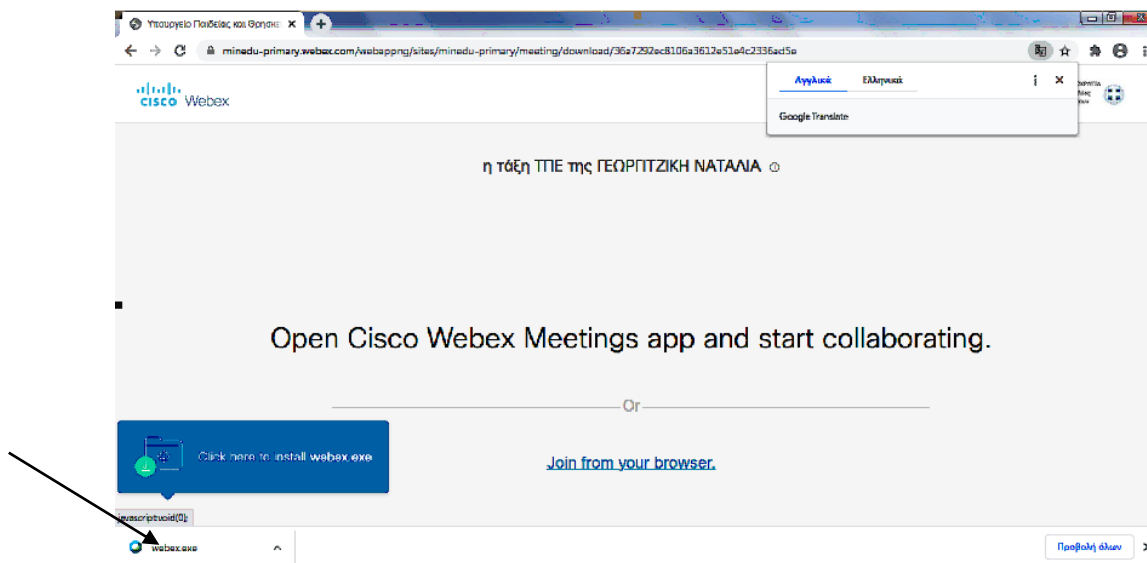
Υπουργείο Παιδείας και Θρησκ ×

minedu-primary.webex.com/webappng/sites/minedu-primary/meeting/download/36a7292ec8106a3612e51e4c2336ad5e

Αγγλικά Ελληνικά

Google Translate

cisco Webex

η τάξη ΤΠΕ της ΓΕΩΡΓΙΤΖΙΚΗ ΝΑΤΑΛΙΑ

Open Cisco Webex Meetings app and start collaborating.

Or

Click here to install webex.exe

Join from your browser.

javascript:void(0);

webex.exe

Προβολή όλων